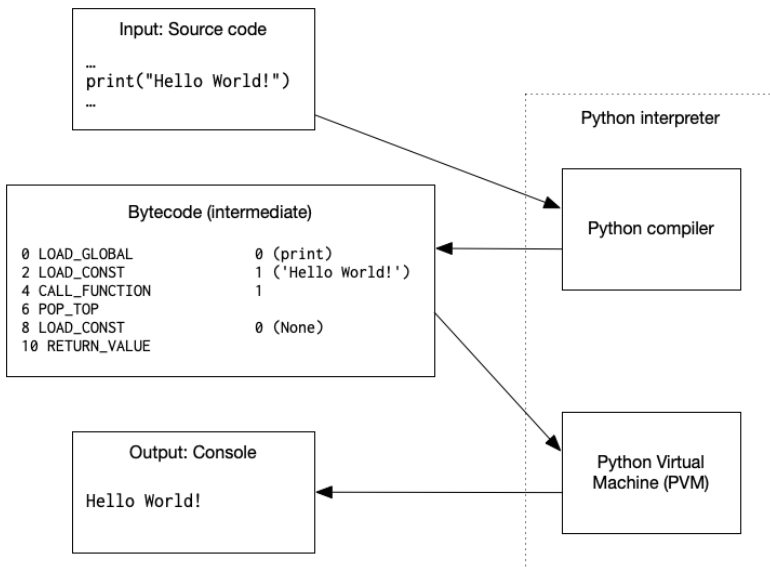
Input: Source code

…
print("Hello World!")
…

Python interpreter

Bytecode (intermediate)

0 LOAD_GLOBAL 0 (print)
2 LOAD_CONST 1 ('Hello World!')
4 CALL_FUNCTION 1
6 POP_TOP
8 LOAD_CONST 0 (None)
10 RETURN_VALUE

Python compiler

Output: Console

Hello World!

Python Virtual Machine (PVM)